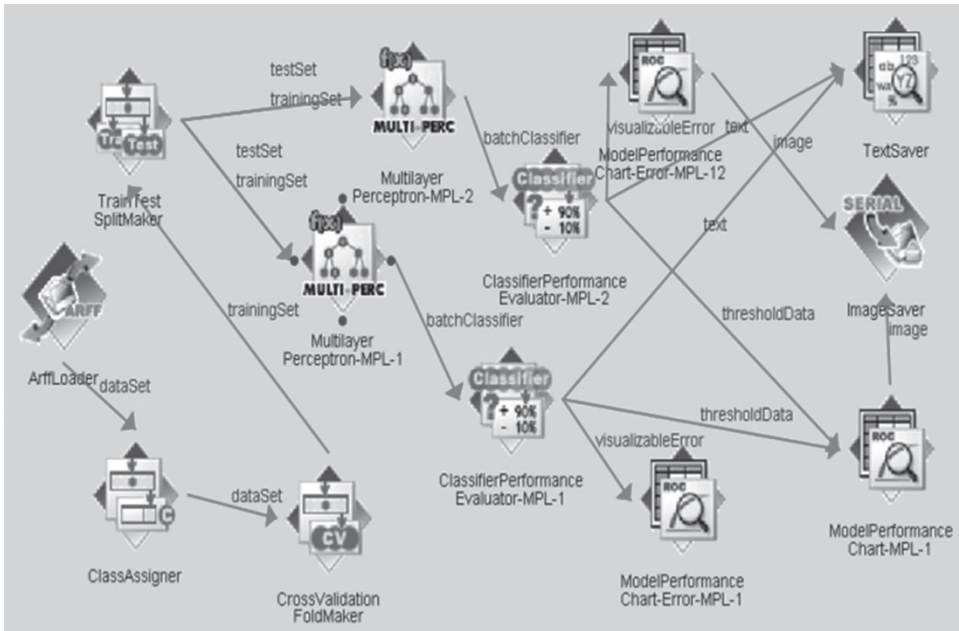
testSet
trainingSet
testSet
trainingSet
TrainTest SplitMaker
f(x)
MULTI PERC
Multilayer Perceptron-MPL-2
f(x)
MULTI PERC
Multilayer Perceptron-MPL-1
batchClassifier
Classifier
+ 90%
- 10%
ClassifierPerformance Evaluator-MPL-2
ROC
visualizableError
ModelPerformance Chart-Error-MPL-12
text
image
ab 123
TextSaver
SERIAL
ImageSaver
image
text
thresholdData
ARFF
ArffLoader
dataSet
trainingSet
batchClassifier
Classifier
+ 90%
- 10%
ClassifierPerformance Evaluator-MPL-1
thresholdData
visualizableError
ROC
ModelPerformance Chart-Error-MPL-1
ROC
ModelPerformance Chart-MPL-1
C
ClassAssigner
dataSet
CV
CrossValidation FoldMaker